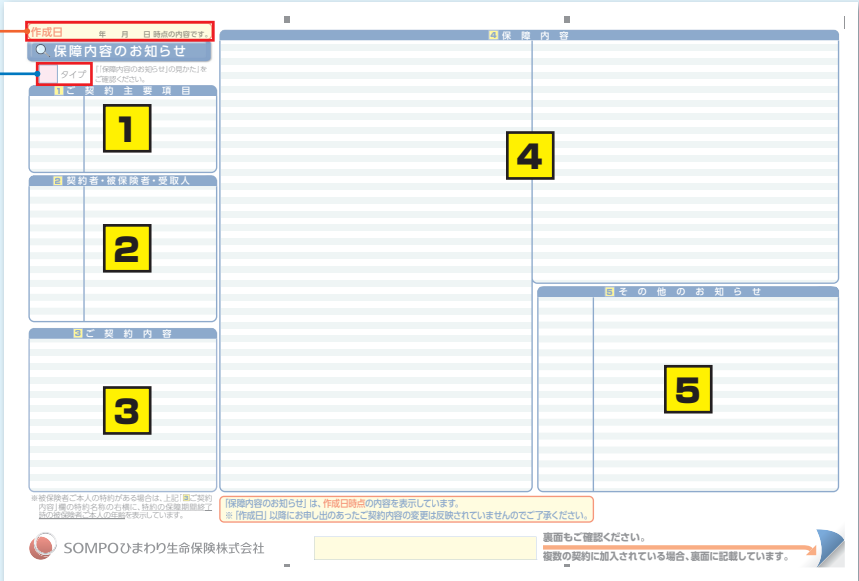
作成日 年 月 日 時点の内容です。

保障内容のお知らせ

タイプ 「「保障内容のお知らせ」の見かた」をご確認ください。

1 ご 契 約 主 要 項 目

1

2 契約者・被保険者・受取人

2

3 ご 契 約 内 容

3

※被保険者ご本人の特約がある場合は、上記「3 ご契約内容」欄の特約名称の右横に、特約の保障期間終了時の被保険者ご本人の年齢を表示しています。

4 保 障 内 容

4

5 そ の 他 の お 知 ら せ

5

「保障内容のお知らせ」は、作成日時点の内容を表示しています。
※「作成日」以降にお申し出のあったご契約内容の変更は反映されていませんのでご了承ください。

SOMPOひまわり生命保険株式会社

裏面もご確認ください。
複数の契約に加入されている場合、裏面に記載しています。